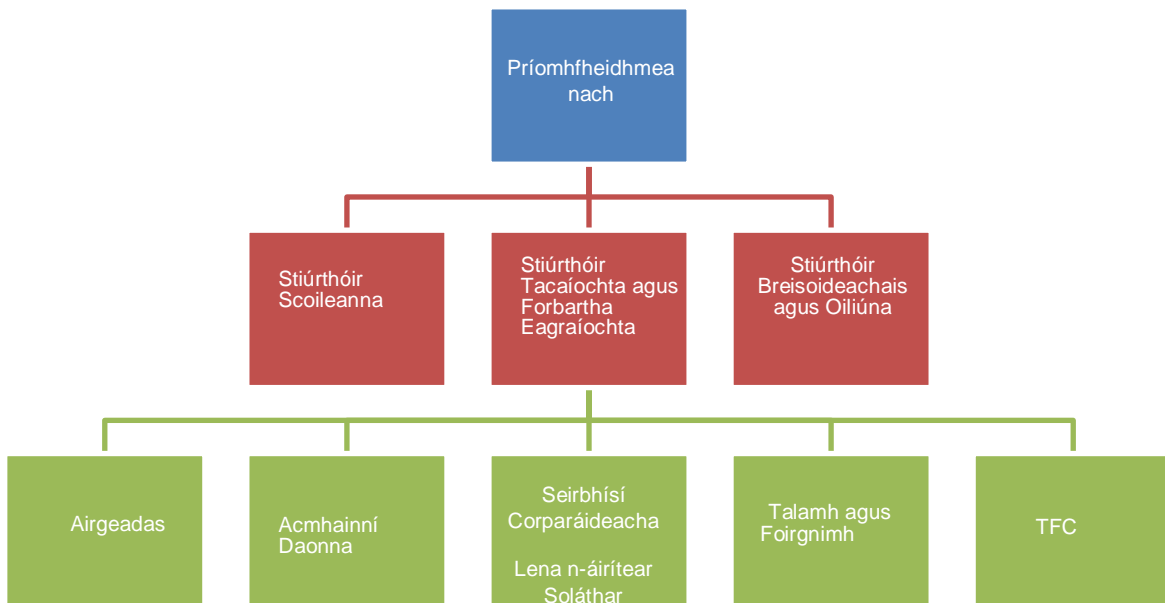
Príomhfheidhmea nach

Stiúrthóir Scoileanna

Stiúrthóir Tacaíochta agus Forbartha Eagraíochta

Stiúrthóir Breisoideachais agus Oiliúna

Airgeadas

Acmhainní Daonna

Seirbhísí Corparáideacha

Lena n-áirítear Soláthar

Talamh agus Foirgnimh

TFC